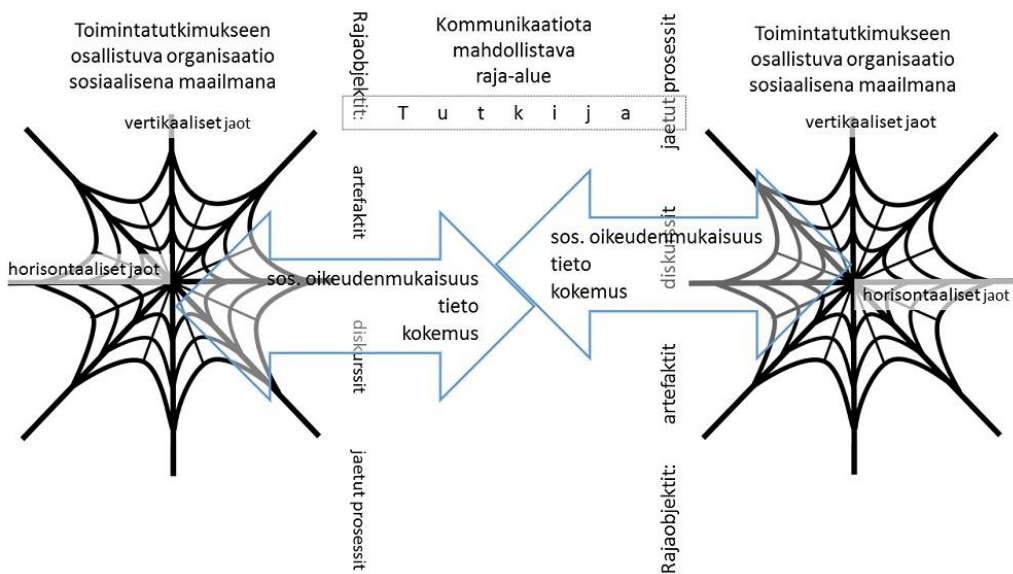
Toimintatutkimukseen osallistuva organisaatio sosiaalisena maailmana

Rajaobjektit:

Kommunikaatiota mahdollistava raja-alue

Tutkija

jaetut prosessit

Toimintatutkimukseen osallistuva organisaatio sosiaalisena maailmana

vertikaaliset jaot

vertikaaliset jaot

artefaktit

diskurssit

horisontaaliset jaot

sos. oikeudenmukaisuus tieto kokemus

sos. oikeudenmukaisuus tieto kokemus

horisontaaliset jaot

diskurssit

artefaktit

jaetut prosessit

Rajaobjektit: